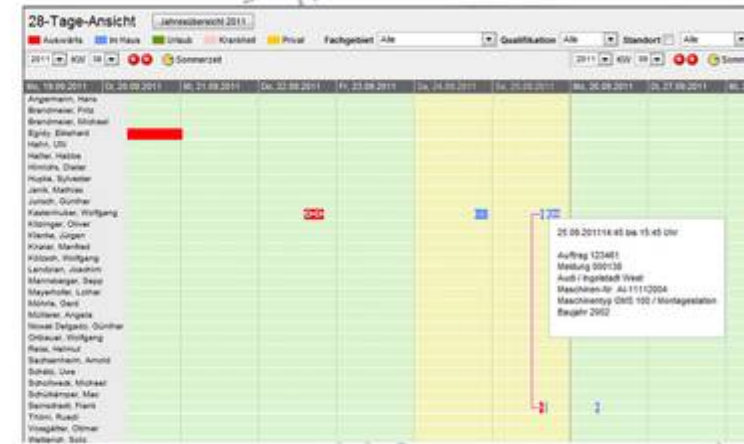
28-Tage-Ansicht Jahresübersicht 2011

Auswärts In Haus Urlaub Krankheit Privat Fachgebiet Alle Qualifikation Alle Standort Alle

2011 KW 38 Sommerzeit 2011 KW 38 Somm

Mo, 19.09.2011 | Di, 20.09.2011 | Mi, 21.09.2011 | Do, 22.09.2011 | Fr, 23.09.2011 | Sa, 24.09.2011 | So, 25.09.2011 | Mo, 26.09.2011 | Di, 27.09.2011

Angermann, Hans
Brandmeier, Fritz
Brandmeier, Michael
Egidy, Ekkehard
Hahn, Uli
Helfer, Habbe
Hinrichs, Dieter
Hupke, Sylvester
Janik, Mathias
Junsch, Günther
Kastenhuber, Wolfgang
Kitzinger, Oliver
Klenke, Jürgen
Kraner, Manfred
Kölzsch, Wolfgang
Landsrain, Joachim
Mannsberger, Sepp
Mayerhofer, Lothar
Möhrle, Gerd
Müllerer, Angela
Nowak Delgado, Günther
Ortbauer, Wolfgang
Reise, Helmut
Sachsenheim, Arnold
Schatz, Uwe
Schollwack, Michael
Schultkämper, Max
Seinsdradt, Frank
Tironi, Ruedi
Voegalter, Ottmar
Wetterich, Solo

25.09.2011 14:45 bis 15:45 Uhr

Auftrag 123461
Meldung 000138
Audi / Ingolstadt West
Maschinen-Nr. AI-11112004
Maschinentyp GWS 100 / Montagestation
Baujahr 2002